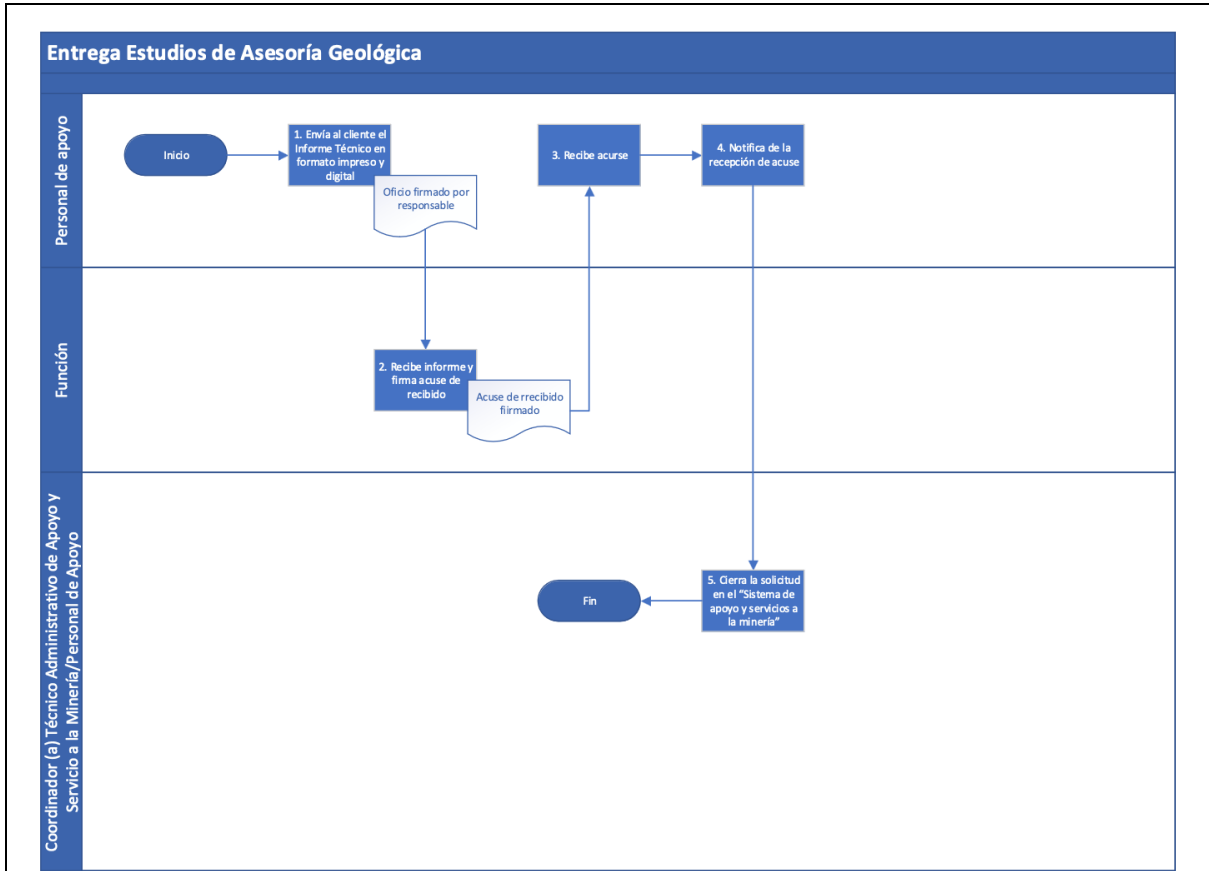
Entrega Estudios de Asesoría Geológica

Personal de apoyo

Inicio

1. Envía al cliente el Informe Técnico en formato impreso y digital

Oficio firmado por responsable

3. Recibe acurse

4. Notifica de la recepción de acuse

Función

2. Recibe informe y firma acuse de recibido

Acuse de rrecibido firmado

Coordinador (a) Técnico Administrativo de Apoyo y Servicio a la Minería/Personal de Apoyo

Fin

5. Cierra la solicitud en el "Sistema de apoyo y servicios a la minería"